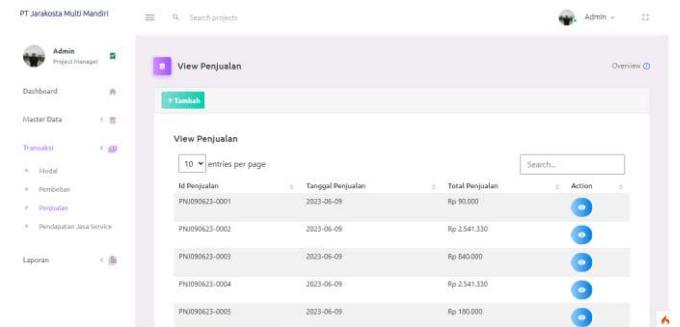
PT Jarakosta Multi Mandiri

Search projects

Admin

Admin
Project Manager

Dashboard

Master Data

Transaksi

Modal

Pembelian

Penjualan

Pendapatan Jasa Service

Laporan

View Penjualan

Overview

+ Tambah

View Penjualan

10 entries per page

Search...

| Id Penjualan | Tanggal Penjualan | Total Penjualan | Action |
|---|---|---|---|
| PNJ090623-0001 | 2023-06-09 | Rp 90.000 | |
| PNJ090623-0002 | 2023-06-09 | Rp 2.541.330 | |
| PNJ090623-0003 | 2023-06-09 | Rp 840.000 | |
| PNJ090623-0004 | 2023-06-09 | Rp 2.541.330 | |
| PNJ090623-0005 | 2023-06-09 | Rp 180.000 | |